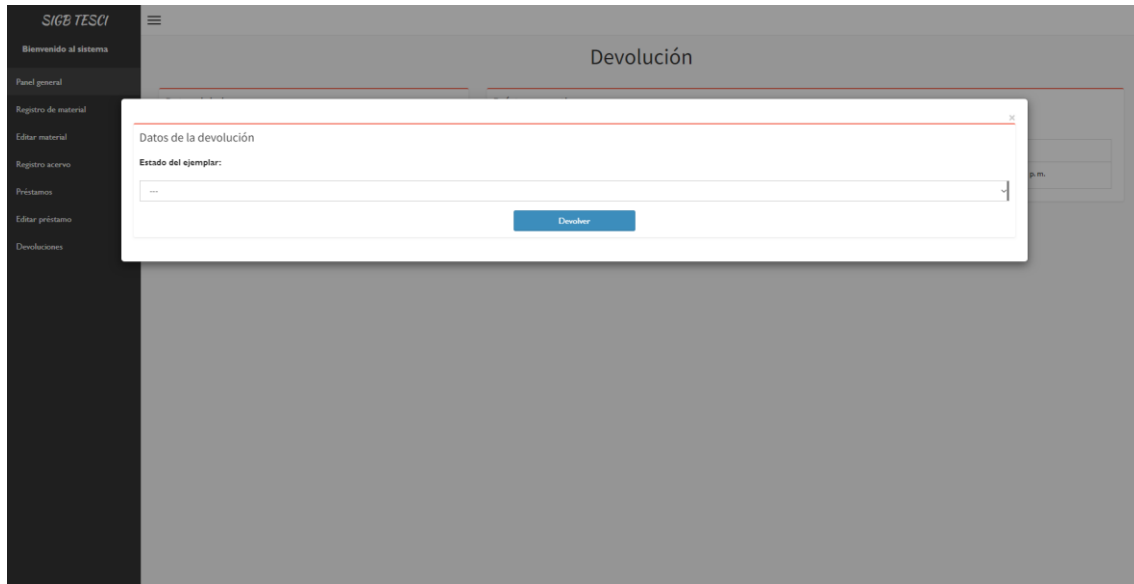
SIGB TESCI
Bienvenido al sistema
Panel general
Registro de material
Editar material
Registro acervo
Préstamos
Editar préstamo
Devoluciones

Devolución

p.m.

×
Datos de la devolución
Estado del ejemplar:
---
Devolver